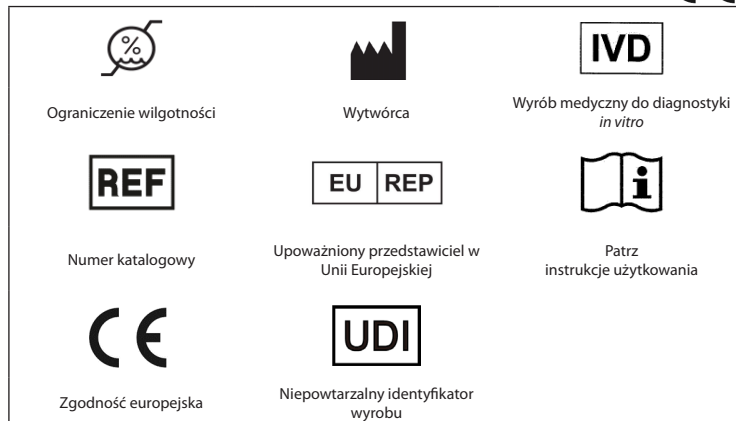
%

Ograniczenie wilgotności

Wytwórca

IVD

Wyrób medyczny do diagnostyki *in vitro*

REF

Numer katalogowy

EU REP

Upoważniony przedstawiciel w Unii Europejskiej

i

Patrz instrukcje użytkowania

CE

Zgodność europejska

UDI

Niepowtarzalny identyfikator wyrobu